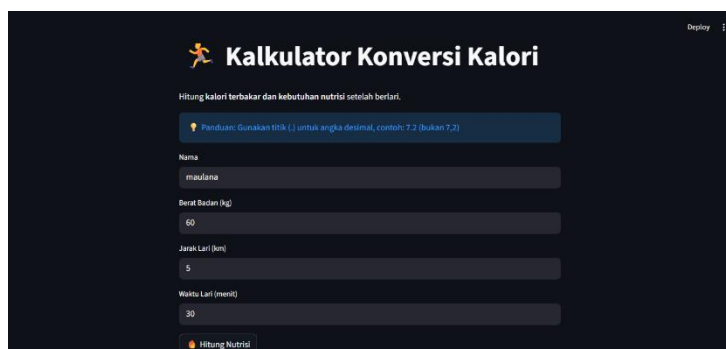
Deploy

Kalkulator Konversi Kalori

Hitung kalori terbakar dan kebutuhan nutrisi setelah berlari.

Panduan: Gunakan titik (.) untuk angka desimal, contoh: 7.2 (bukan 7,2)

Nama

maulana

Berat Badan (kg)

60

Jarak Lari (km)

5

Waktu Lari (menit)

30

Hitung Nutrisi